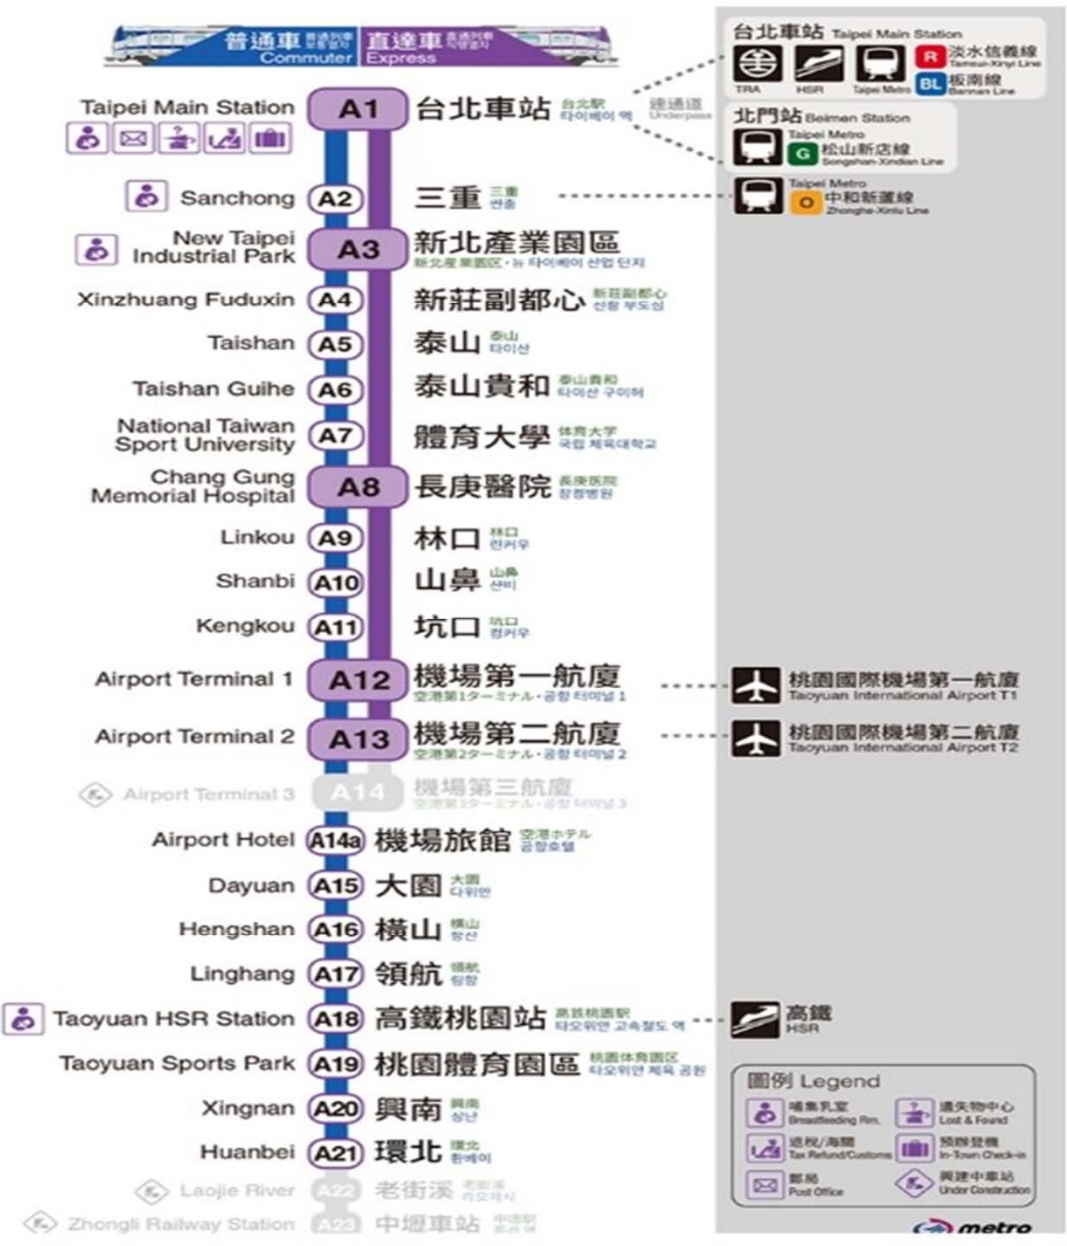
普通車 普通列車 보통열차 Commuter
直達車 直通列車 직행열차 Express

Taipei Main Station A1 台北車站 台北駅 타이베이 역
連通道 Underpass

台北車站 Taipei Main Station
TRA HSR Taipei Metro
R 淡水信義線 Tamsui-Xinyi Line
BL 板南線 Bannan Line

北門站 Beimen Station
Taipei Metro
G 松山新店線 Songshan-Xindian Line

Sanchong A2 三重 三重 싼충
Taipei Metro
O 中和新蘆線 Zhonghe-Xinlu Line

New Taipei Industrial Park A3 新北產業園區 新北産業園区 · 뉴 타이베이 산업 단지
Xinzhuang Fuduxin A4 新莊副都心 新莊副都心 신좡 부도심
Taishan A5 泰山 泰山 타이산
Taishan Guihe A6 泰山貴和 泰山貴和 타이산 구이허
National Taiwan Sport University A7 體育大學 体育大学 국립 체육대학교
Chang Gung Memorial Hospital A8 長庚醫院 長庚医院 창겅병원
Linkou A9 林口 林口 린커우
Shanbi A10 山鼻 山鼻 산비
Kengkou A11 坑口 坑口 컹커우
Airport Terminal 1 A12 機場第一航廈 空港第1ターミナル · 공항 터미널 1
桃園國際機場第一航廈 Taoyuan International Airport T1
Airport Terminal 2 A13 機場第二航廈 空港第2ターミナル · 공항 터미널 2
桃園國際機場第二航廈 Taoyuan International Airport T2
Airport Terminal 3 A14 機場第三航廈 空港第3ターミナル · 공항 터미널 3
Airport Hotel A14a 機場旅館 空港ホテル 공항호텔
Dayuan A15 大園 大園 다위안
Hengshan A16 橫山 橫山 헝산
Linghang A17 領航 領航 링항
Taoyuan HSR Station A18 高鐵桃園站 高鉄桃園駅 타오위안 고속철도 역
高鐵 HSR
Taoyuan Sports Park A19 桃園體育園區 桃園体育園区 타오위안 체육 공원
Xingnan A20 興南 興南 싱난
Huanbei A21 環北 環北 환베이
Laojie River A22 老街溪 老街渓 라오제시
Zhongli Railway Station A23 中壢車站 中壢駅

圖例 Legend
哺集乳室 Breastfeeding Rm.
遺失物中心 Lost & Found
退稅/海關 Tax Refund/Customs
預辦登機 In-Town Check-in
郵局 Post Office
興建中車站 Under Construction

metro